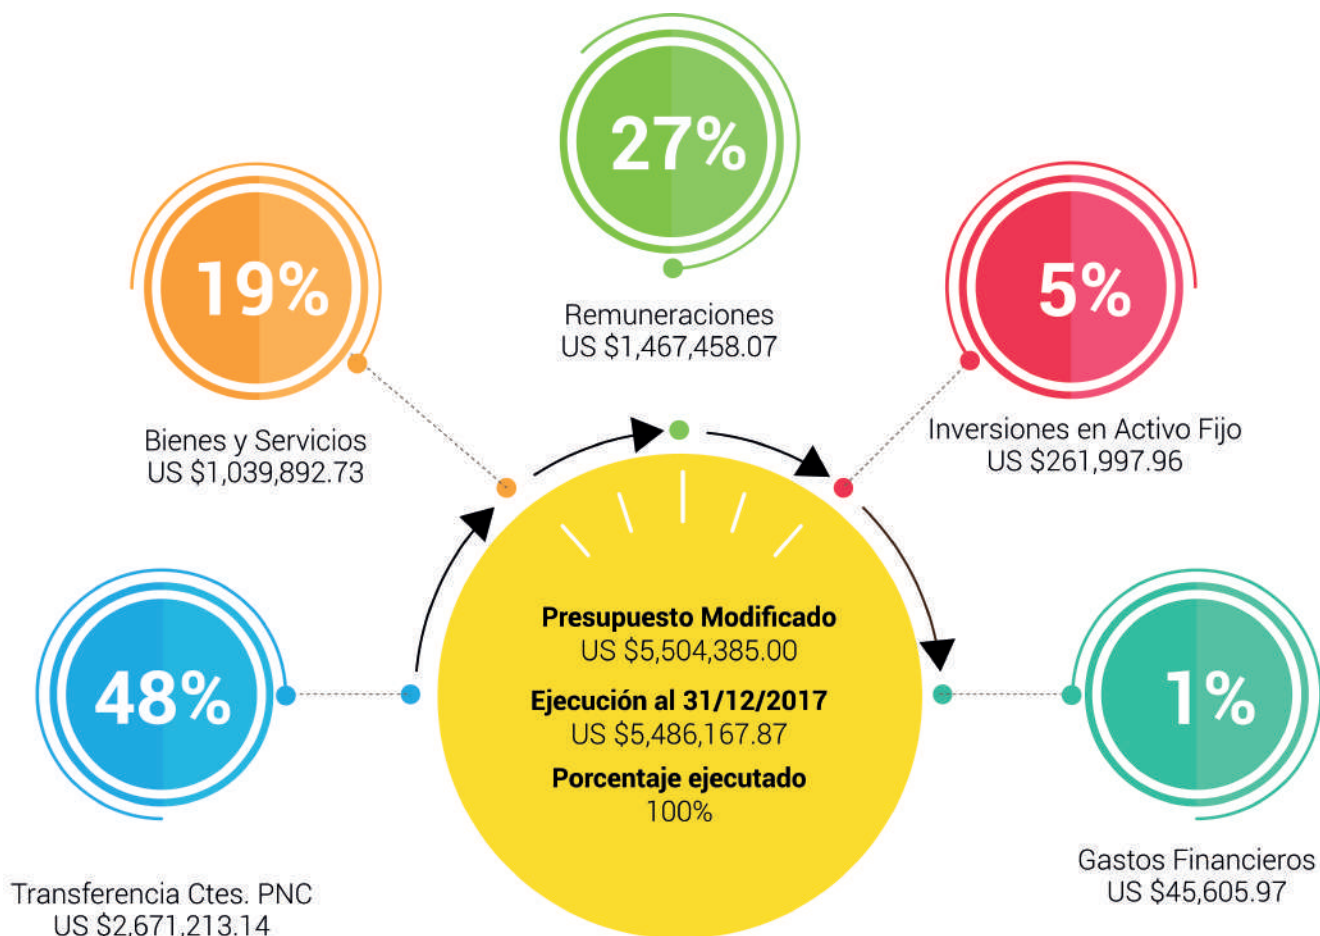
27%

Remuneraciones
US $1,467,458.07

19%

Bienes y Servicios
US $1,039,892.73

5%

Inversiones en Activo Fijo
US $261,997.96

48%

Transferencia Ctes. PNC
US $2,671,213.14

Presupuesto Modificado
US $5,504,385.00

Ejecución al 31/12/2017
US $5,486,167.87

Porcentaje ejecutado
100%

1%

Gastos Financieros
US $45,605.97